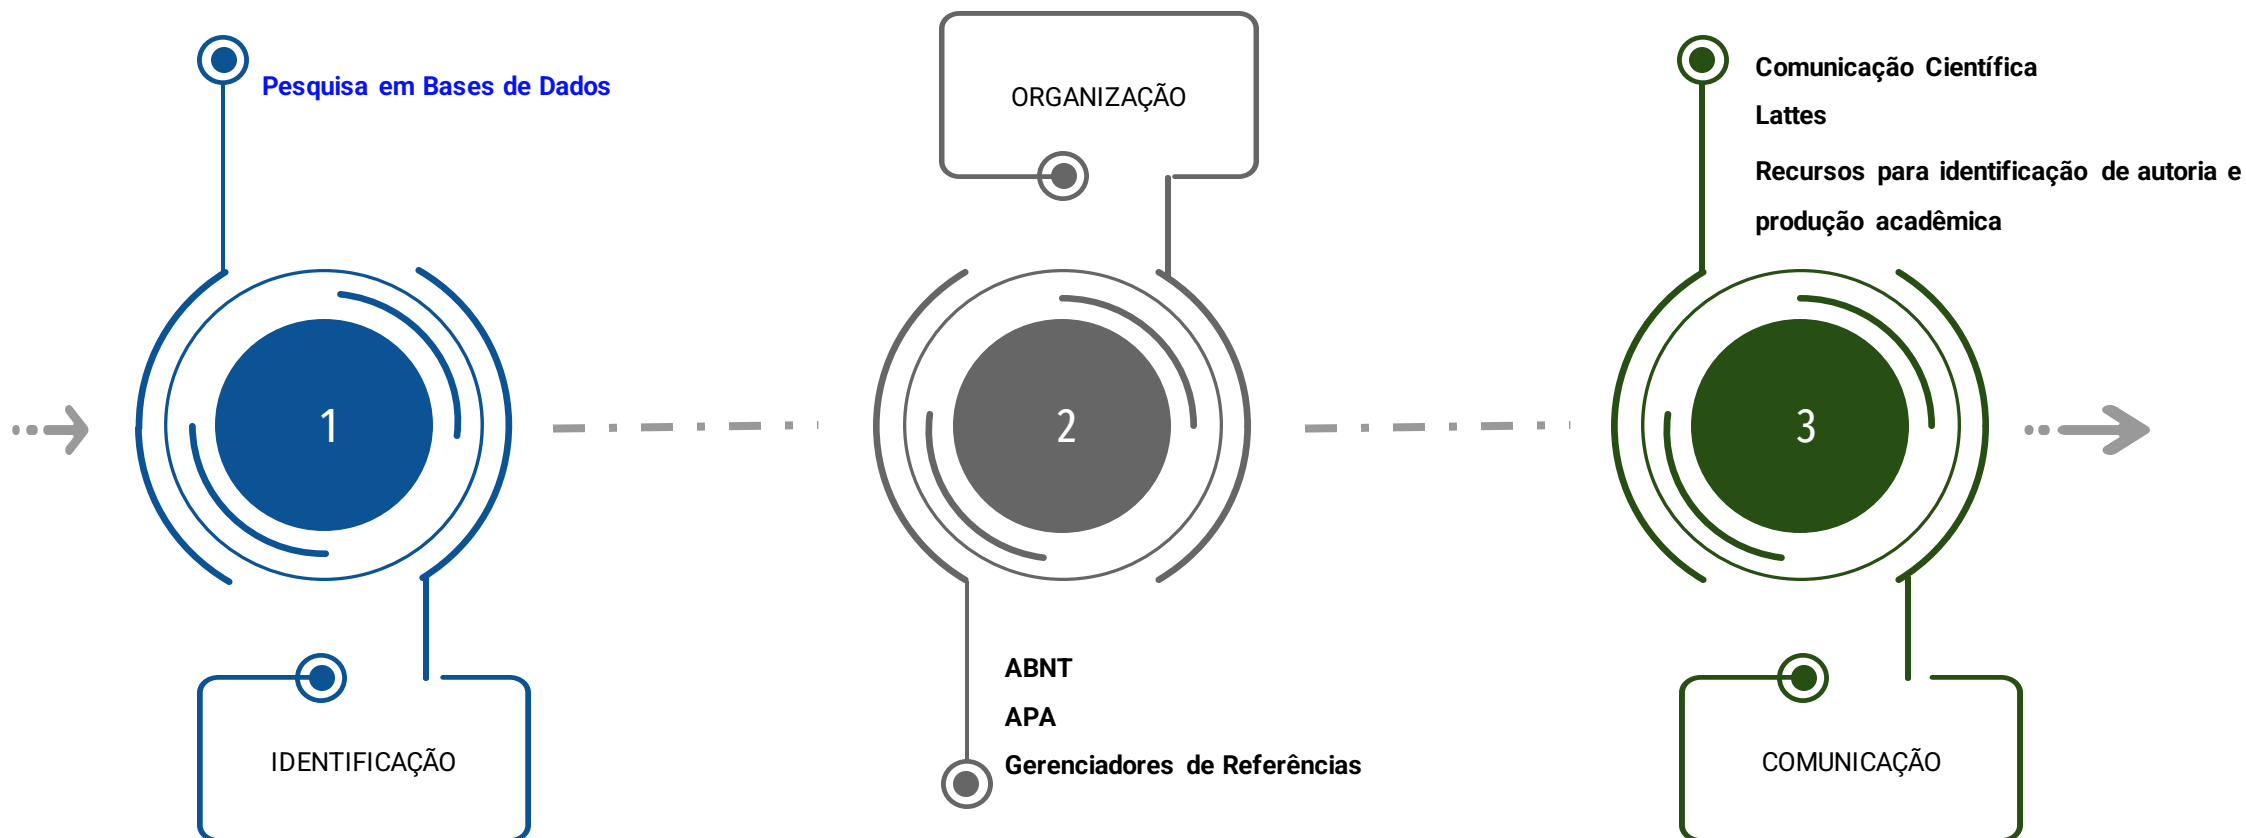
Pesquisa em Bases de Dados

1

IDENTIFICAÇÃO

ORGANIZAÇÃO

2

ABNT

APA

Gerenciadores de Referências

Comunicação Científica

Lattes

Recursos para identificação de autoria e produção acadêmica

3

COMUNICAÇÃO